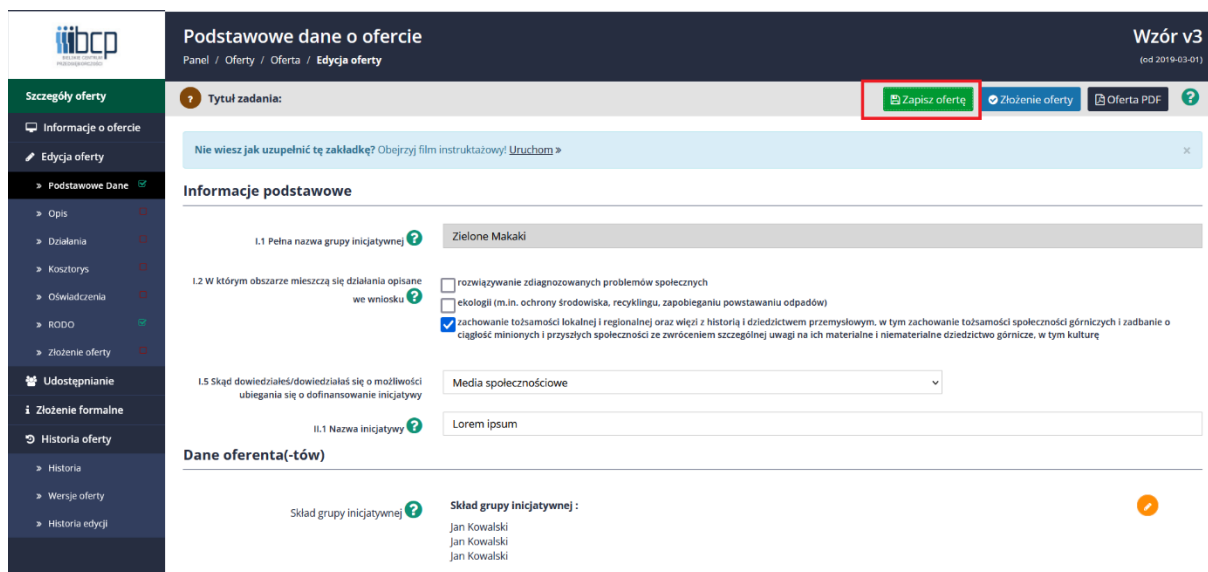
bcp
BIELSKIE CENTRUM PRZEDSIĘBIORCZOŚCI

Podstawowe dane o ofercie
Panel / Oferty / Oferta / Edycja oferty

Wzór v3
(od 2019-03-01)

Szczegóły oferty
Informacje o ofercie
Edycja oferty
» Podstawowe Dane
» Opis
» Działania
» Kosztorys
» Oświadczenia
» RODO
» Złożenie oferty
Udostępnianie
Złożenie formalne
Historia oferty
» Historia
» Wersje oferty
» Historia edycji

Tytuł zadania:

Zapisz ofertę
Złożenie oferty
Oferta PDF

Nie wiesz jak uzupełnić tę zakładkę? Obejrzyj film instruktażowy! Uruchom »

Informacje podstawowe

I.1 Pełna nazwa grupy inicjatywnej
Zielone Makaki

I.2 W którym obszarze mieszczą się działania opisane we wniosku
rozwiązywanie zdiagnozowanych problemów społecznych
ekologii (m.in. ochrony środowiska, recyklingu, zapobieganiu powstawaniu odpadów)
zachowanie tożsamości lokalnej i regionalnej oraz więzi z historią i dziedzictwem przemysłowym, w tym zachowanie tożsamości społeczności górniczych i zadbanie o ciągłość minionych i przyszłych społeczności ze zwróceniem szczególnej uwagi na ich materialne i niematerialne dziedzictwo górnicze, w tym kulturę

I.5 Skąd dowiedziałeś/dowiedziałaś się o możliwości ubiegania się o dofinansowanie inicjatywy
Media społecznościowe

II.1 Nazwa inicjatywy
Lorem ipsum

Dane oferenta(-tów)

Skład grupy inicjatywnej
Skład grupy inicjatywnej :
Jan Kowalski
Jan Kowalski
Jan Kowalski